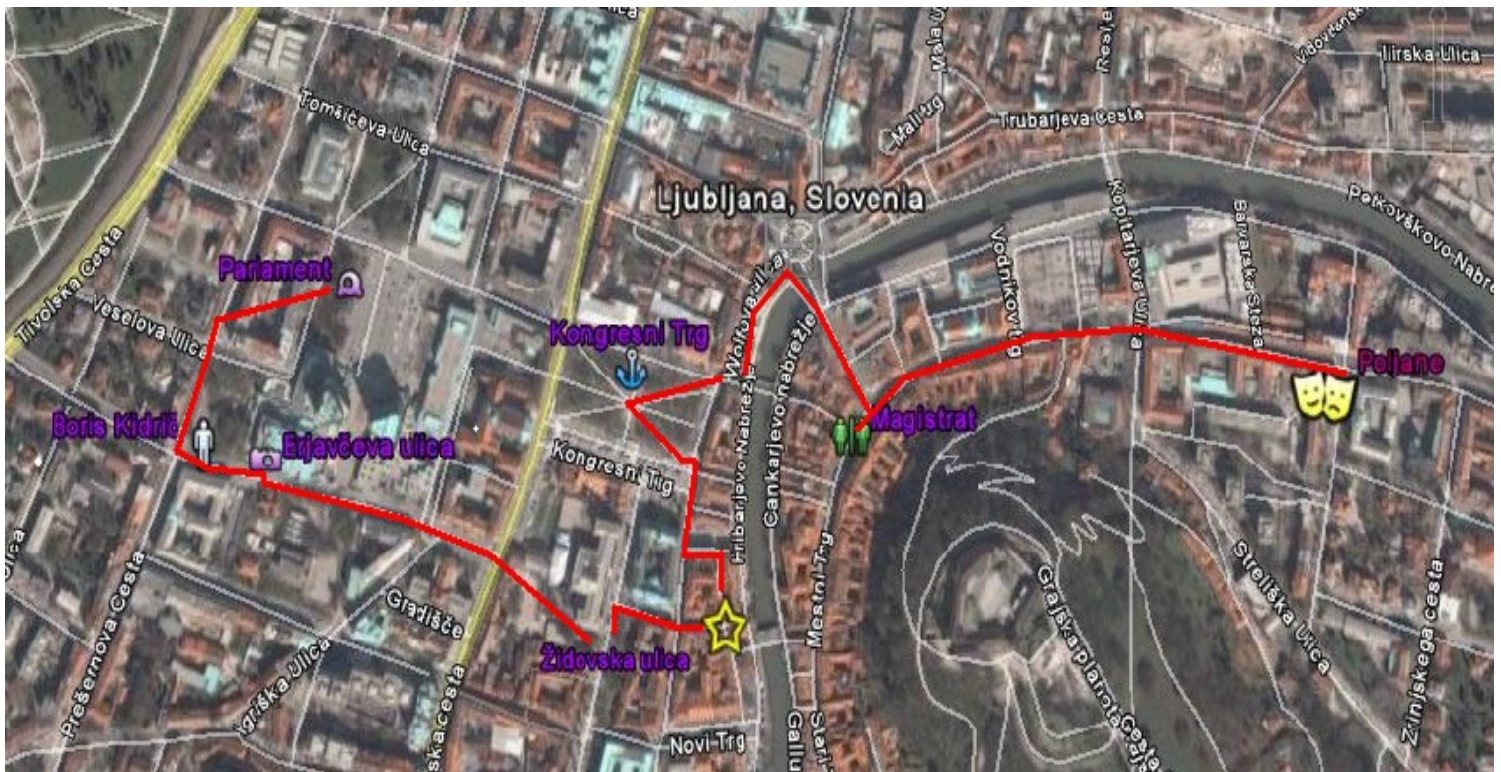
Ljubljana, Slovenia

Tomšičeva Ulica

Trubarjeva cesta

Ilirska Ulica

Petkovškovo Nabrež

Tivolska Cesta

Veselova Ulica

Parlament

Kongresni Trg

Wolfova ulica

Vodnikov trg

Kopitarjeva Ulica

Barvarska Steza

Poljane

Boris Kidrič

Erjavčeva ulica

Magistrat

Kongresni Trg

Hribarjevo Nabrežje

Cankarjevo Nabrežje

Mestni Trg

Prešernova Cesta

Gradišče

Igriška Ulica

Židovska ulica

Grajska planota

Streliška Ulica

Zvezdarska cesta

Novi Trg

Gallusovo

Stari

Zrinjskega cesta